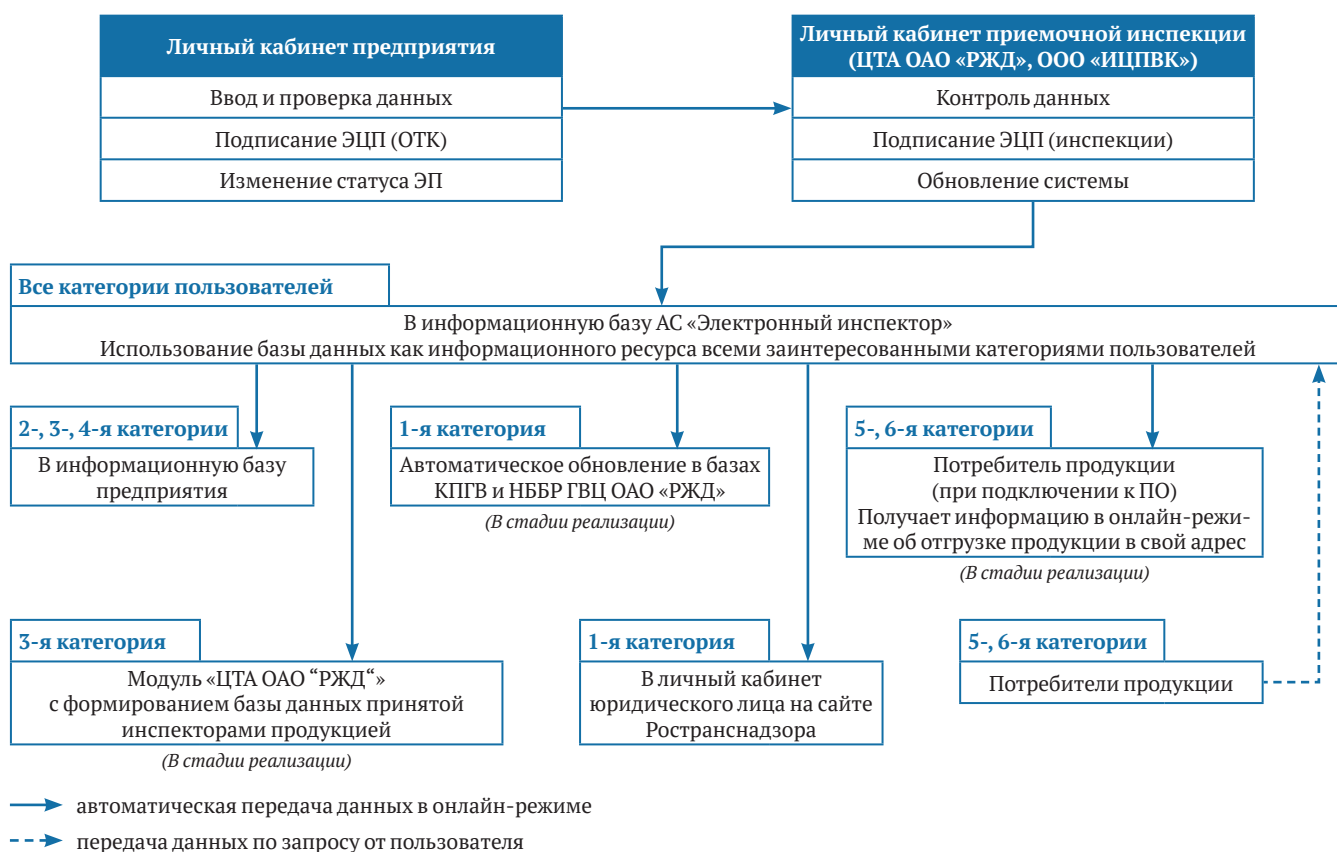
Личный кабинет предприятия
Ввод и проверка данных
Подписание ЭЦП (ОТК)
Изменение статуса ЭП

Личный кабинет приемочной инспекции (ЦТА ОАО «РЖД», ООО «ИЦПВК»)
Контроль данных
Подписание ЭЦП (инспекции)
Обновление системы

Все категории пользователей
В информационную базу АС «Электронный инспектор»
Использование базы данных как информационного ресурса всеми заинтересованными категориями пользователей

2-, 3-, 4-я категории
В информационную базу предприятия

1-я категория
Автоматическое обновление в базах КПГВ и НББР ГВЦ ОАО «РЖД»
(В стадии реализации)

5-, 6-я категории
Потребитель продукции (при подключении к ПО)
Получает информацию в онлайн-режиме об отгрузке продукции в свой адрес
(В стадии реализации)

3-я категория
Модуль «ЦТА ОАО "РЖД"» с формированием базы данных принятой инспекторами продукцией
(В стадии реализации)

1-я категория
В личный кабинет юридического лица на сайте Ространснадзора

5-, 6-я категории
Потребители продукции

автоматическая передача данных в онлайн-режиме
передача данных по запросу от пользователя